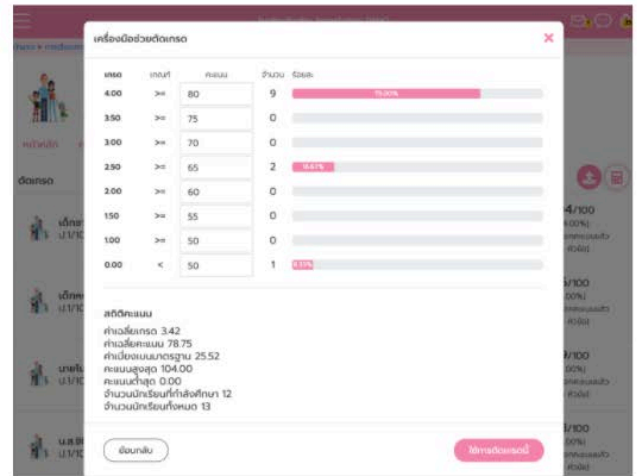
เครื่องมือช่วยตัดเกรด

| เกรด | เกณฑ์ | คะแนน | จำนวน | ร้อยละ |
|---|---|---|---|---|
| 4.00 | >= | 80 | 9 | 75.00% |
| 3.50 | >= | 75 | 0 | |
| 3.00 | >= | 70 | 0 | |
| 2.50 | >= | 65 | 2 | 16.67% |
| 2.00 | >= | 60 | 0 | |
| 1.50 | >= | 55 | 0 | |
| 1.00 | >= | 50 | 0 | |
| 0.00 | < | 50 | 1 | 8.33% |

สถิติคะแนน
ค่าเฉลี่ยเกรด 3.42
ค่าเฉลี่ยคะแนน 78.75
ค่าเบี่ยงเบนมาตรฐาน 25.52
คะแนนสูงสุด 104.00
คะแนนต่ำสุด 0.00
จำนวนนักเรียนที่กำลังศึกษา 12
จำนวนนักเรียนทั้งหมด 13

ย้อนกลับ
ใช้การตัดเกรดนี้

ตัดเกรด
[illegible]4/100
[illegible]5/100
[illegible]9/100
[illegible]/100